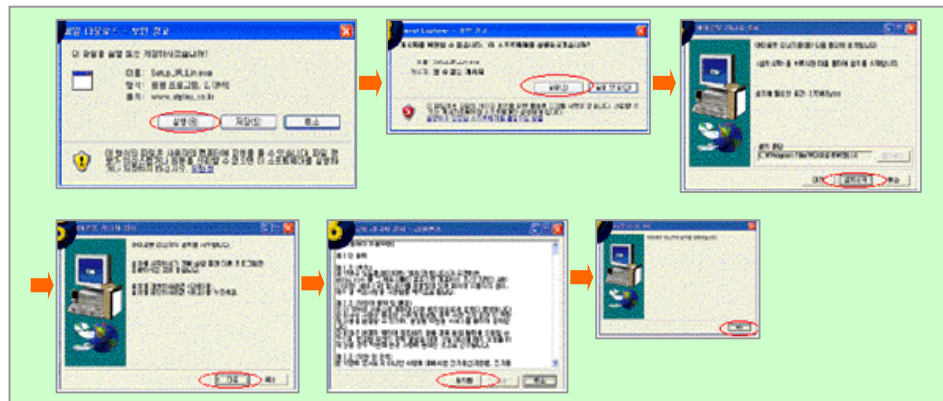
파일 다운로드 - 보안 경고

이 파일을 실행 또는 저장하시겠습니까?

이름: Setup_IR_Lite.exe
형식: 응용 프로그램, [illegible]
보낸 사람: www.digitalxx.co.kr

실행(R) 저장(S) 취소

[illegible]

Internet Explorer - 보안 경고

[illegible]

이름: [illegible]
게시자: 알 수 없는 게시자

실행(R) 실행 안 함(D)

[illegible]

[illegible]

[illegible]

대상 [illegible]

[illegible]

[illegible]

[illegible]

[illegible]

동의함

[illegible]

확인